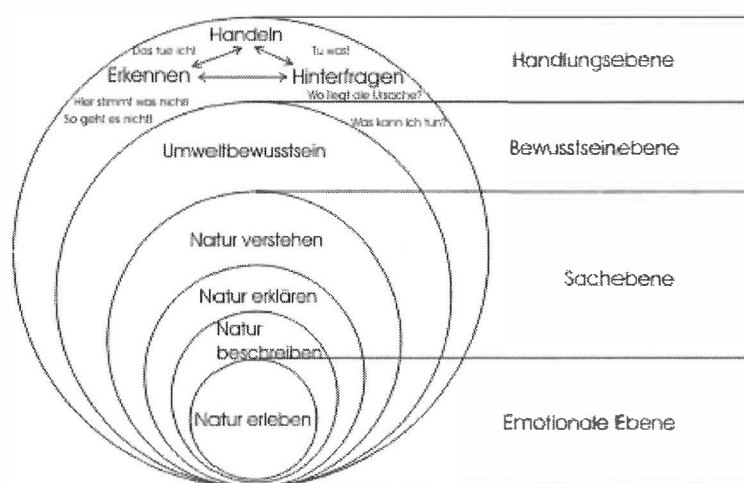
Handeln

Das tue ich!

Tu was!

Erkennen

Hinterfragen

Hier stimmt was nicht!
So geht es nicht!

Wo liegt die Ursache?

Was kann ich tun?

Umweltbewusstsein

Natur verstehen

Natur erklären

Natur beschreiben

Natur erleben

Handlungsebene

Bewusstseinebene

Sachebene

Emotionale Ebene